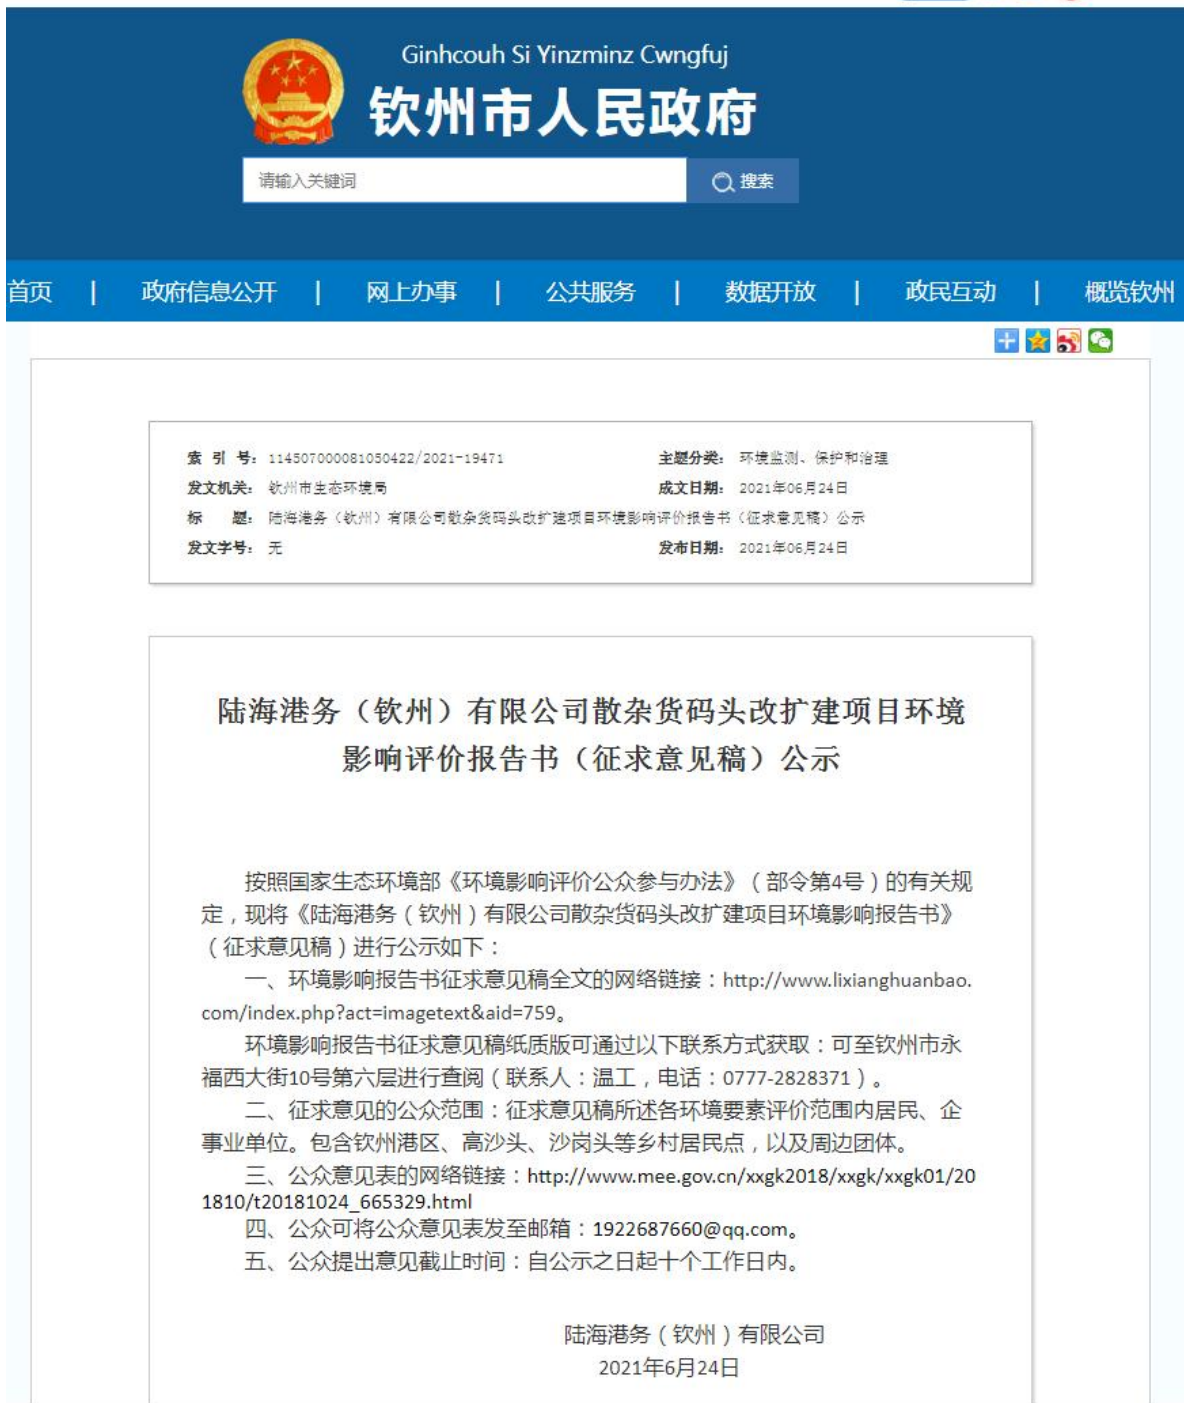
Ginhcouh Si Yinzminz Cwngfuj
钦州市人民政府

请输入关键词
搜索

首页 | 政府信息公开 | 网上办事 | 公共服务 | 数据开放 | 政民互动 | 概览钦州

索 引 号： 114507000081050422/2021-19471
主题分类： 环境监测、保护和治理
发文机关： 钦州市生态环境局
成文日期： 2021年06月24日
标 题： 陆海港务（钦州）有限公司散杂货码头改扩建项目环境影响评价报告书（征求意见稿）公示
发文字号： 无
发布日期： 2021年06月24日

陆海港务（钦州）有限公司散杂货码头改扩建项目环境影响评价报告书（征求意见稿）公示

按照国家生态环境部《环境影响评价公众参与办法》（部令第4号）的有关规定，现将《陆海港务（钦州）有限公司散杂货码头改扩建项目环境影响报告书》（征求意见稿）进行公示如下：

一、环境影响报告书征求意见稿全文的网络链接：http://www.lixianghuanbao.com/index.php?act=imagetext&aid=759。

环境影响报告书征求意见稿纸质版可通过以下联系方式获取：可至钦州市永福西大街10号第六层进行查阅（联系人：温工，电话：0777-2828371）。

二、征求意见的公众范围：征求意见稿所述各环境要素评价范围内居民、企事业单位。包含钦州港区、高沙头、沙岗头等乡村居民点，以及周边团体。

三、公众意见表的网络链接：http://www.mee.gov.cn/xxgk2018/xxgk/xxgk01/201810/t20181024_665329.html

四、公众可将公众意见表发至邮箱：1922687660@qq.com。

五、公众提出意见截止时间：自公示之日起十个工作日内。

陆海港务（钦州）有限公司
2021年6月24日